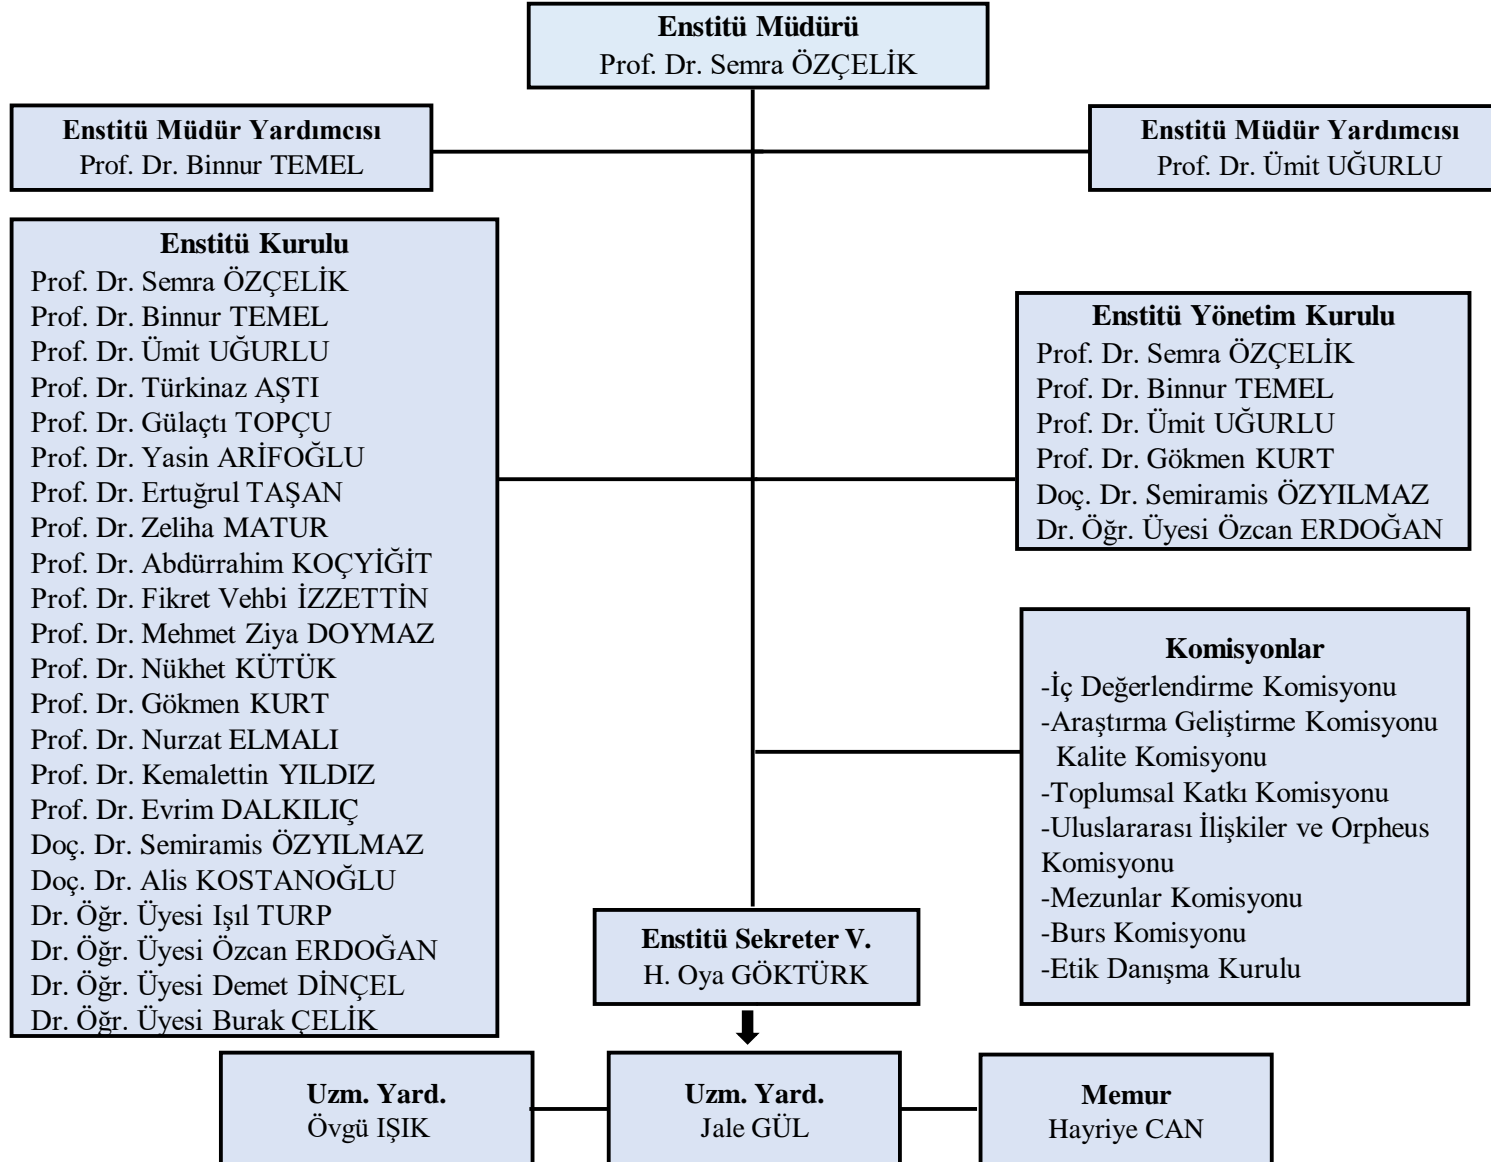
Enstitü Müdürü
Prof. Dr. Semra ÖZÇELİK

Enstitü Müdür Yardımcısı
Prof. Dr. Binnur TEMEL

Enstitü Müdür Yardımcısı
Prof. Dr. Ümit UĞURLU

Enstitü Kurulu
Prof. Dr. Semra ÖZÇELİK
Prof. Dr. Binnur TEMEL
Prof. Dr. Ümit UĞURLU
Prof. Dr. Türkinaz AŞTI
Prof. Dr. Gülaçtı TOPÇU
Prof. Dr. Yasin ARİFOĞLU
Prof. Dr. Ertuğrul TAŞAN
Prof. Dr. Zeliha MATUR
Prof. Dr. Abdürrahim KOÇYİĞİT
Prof. Dr. Fikret Vehbi İZZETTİN
Prof. Dr. Mehmet Ziya DOYMAZ
Prof. Dr. Nükhet KÜTÜK
Prof. Dr. Gökmen KURT
Prof. Dr. Nurzat ELMALI
Prof. Dr. Kemalettin YILDIZ
Prof. Dr. Evrim DALKILIÇ
Doç. Dr. Semiramis ÖZYILMAZ
Doç. Dr. Alis KOSTANOĞLU
Dr. Öğr. Üyesi Işıl TURP
Dr. Öğr. Üyesi Özcan ERDOĞAN
Dr. Öğr. Üyesi Demet DİNÇEL
Dr. Öğr. Üyesi Burak ÇELİK

Enstitü Yönetim Kurulu
Prof. Dr. Semra ÖZÇELİK
Prof. Dr. Binnur TEMEL
Prof. Dr. Ümit UĞURLU
Prof. Dr. Gökmen KURT
Doç. Dr. Semiramis ÖZYILMAZ
Dr. Öğr. Üyesi Özcan ERDOĞAN

Komisyonlar
-İç Değerlendirme Komisyonu
-Araştırma Geliştirme Komisyonu Kalite Komisyonu
-Toplumsal Katkı Komisyonu
-Uluslararası İlişkiler ve Orpheus Komisyonu
-Mezunlar Komisyonu
-Burs Komisyonu
-Etik Danışma Kurulu

Enstitü Sekreter V.
H. Oya GÖKTÜRK

Uzm. Yard.
Övgü IŞIK

Uzm. Yard.
Jale GÜL

Memur
Hayriye CAN